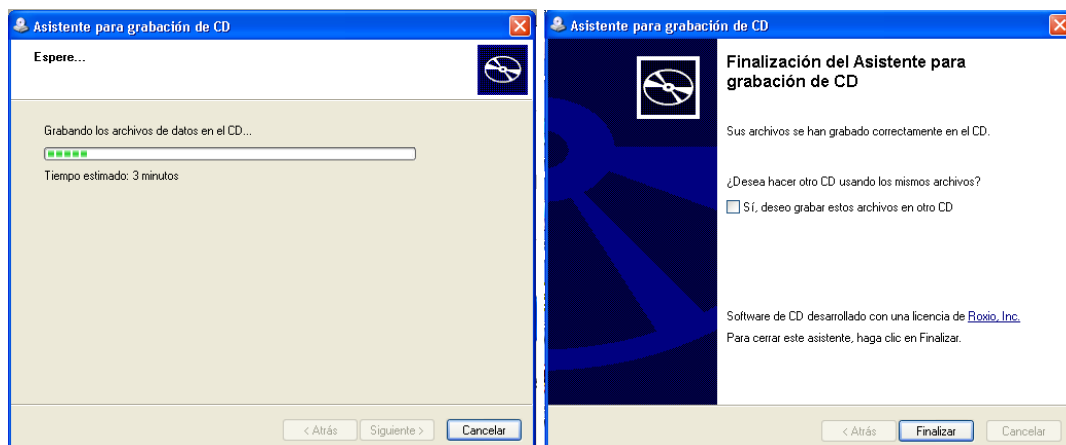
Asistente para grabación de CD

Espere...

Grabando los archivos de datos en el CD...

Tiempo estimado: 3 minutos

< Atrás | Siguiente > | Cancelar

Asistente para grabación de CD

Finalización del Asistente para grabación de CD

Sus archivos se han grabado correctamente en el CD.

¿Desea hacer otro CD usando los mismos archivos?

Sí, deseo grabar estos archivos en otro CD

Software de CD desarrollado con una licencia de Roxio, Inc.

Para cerrar este asistente, haga clic en Finalizar.

< Atrás | Finalizar | Cancelar